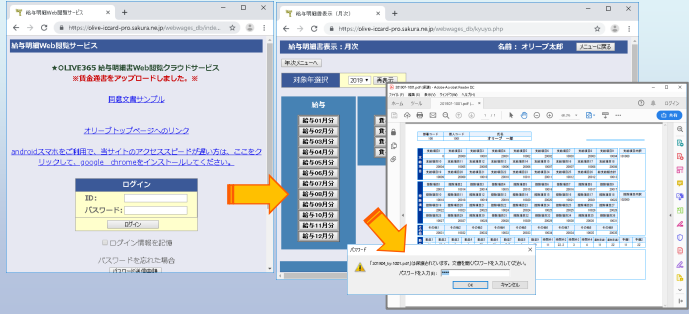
給与明細Web閲覧サービス

https://olive-ccard-pro.sakura.ne.jp/webwages_db/inde...

給与明細Web閲覧サービス

★OLIVE365 給与明細Web閲覧クラウドサービス
※賃金規定をアップロードしました。※

同意文書サンプル

オリーブトップページへのリンク

androidスマホをご利用で、当サイトのアクセススピードが遅い方は、ここをクリックして、google chromeをインストールしてください。

ログイン
ID：
パスワード：
ログイン

ログイン情報を記憶

パスワードを忘れた場合
パスワード再発行

給与明細書表示（月次）

https://olive-ccard-pro.sakura.ne.jp/webwages_db/kyuyo.php

給与明細書表示：月次
名前：オリーブ太郎
メニューに戻る

年次メニューへ

対象年選択
2019
再表示

給与
給与01月分
給与02月分
給与03月分
給与04月分
給与05月分
給与06月分
給与07月分
給与08月分
給与09月分
給与10月分
給与11月分
給与12月分

賞
賞
賞
賞

Adobe Acrobat Reader DC
ファイル(F) 編集(E) 表示(V) ウィンドウ(W) ヘルプ(H)
ホーム ツール
ログイン

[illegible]

パスワード
「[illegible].pdf」は保護されています。文書を開くパスワードを入力してください。
パスワードを入力(E)：
OK
キャンセル